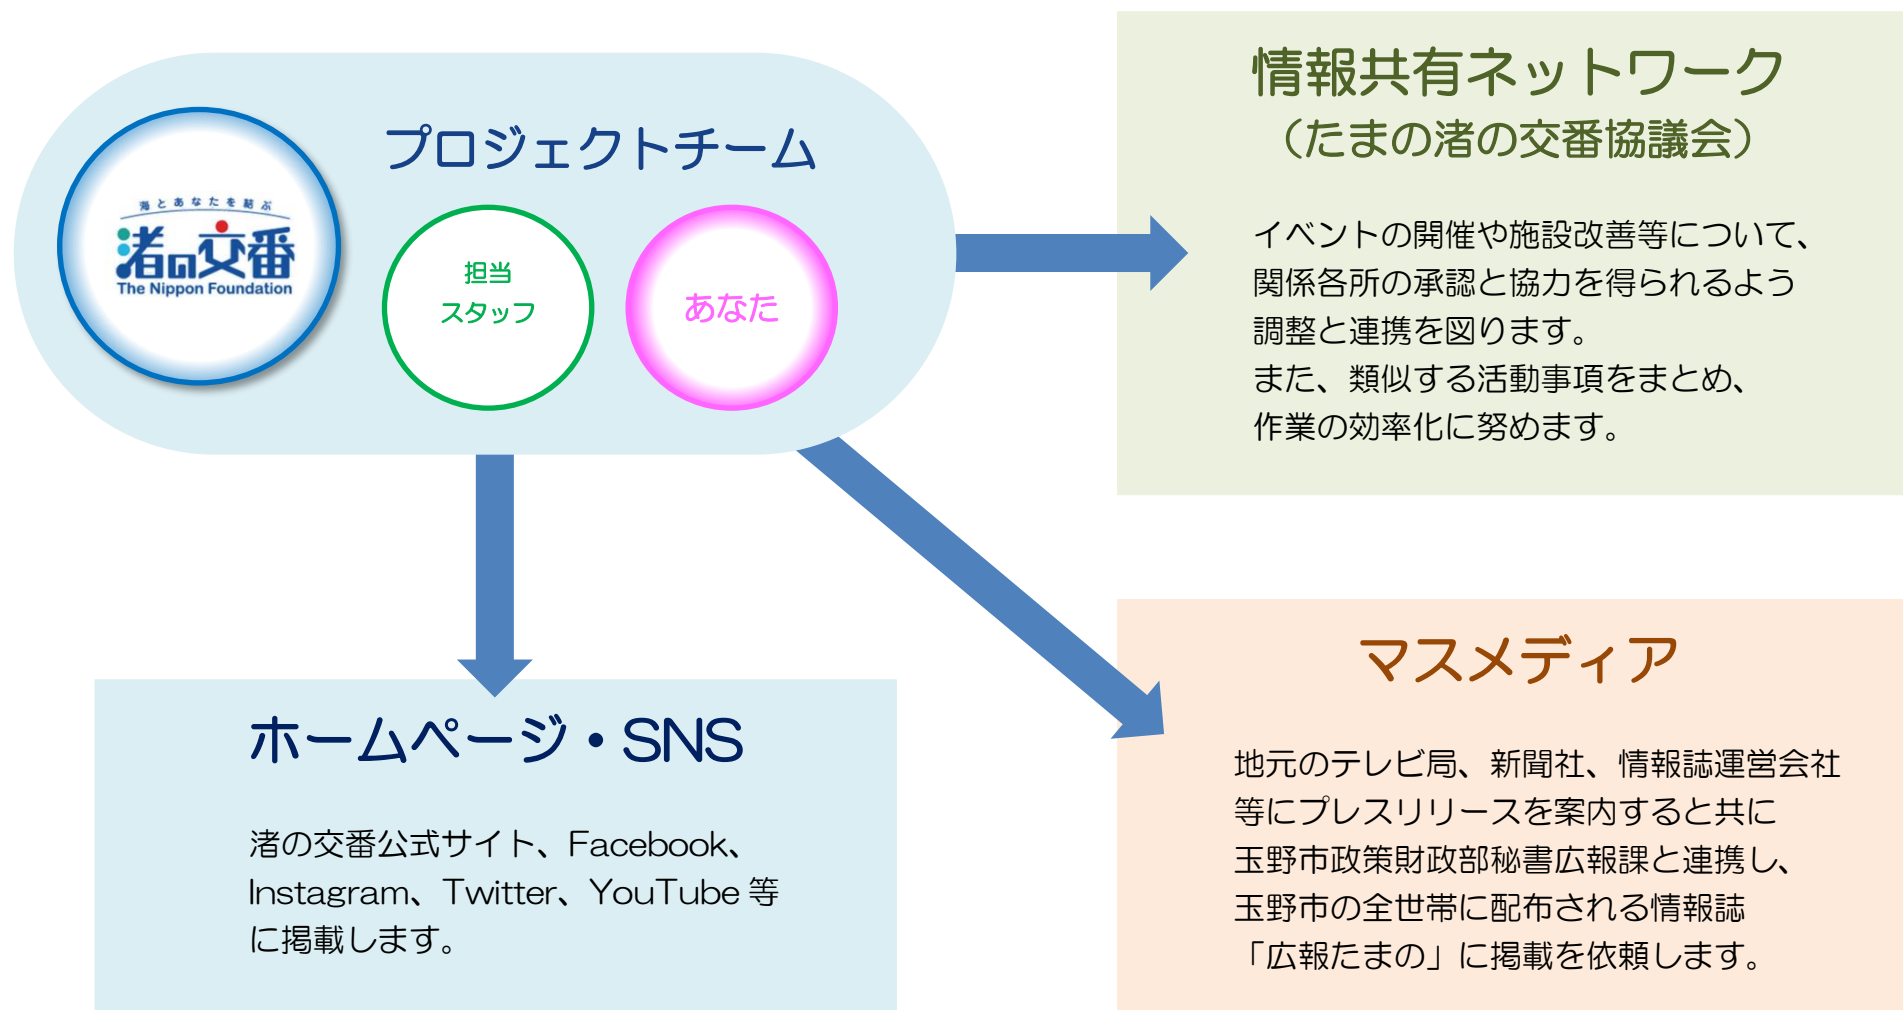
海とあなたを結ぶ
渚の交番
The Nippon Foundation

プロジェクトチーム

担当
スタッフ

あなた

情報共有ネットワーク
（たまの渚の交番協議会）

イベントの開催や施設改善等について、関係各所の承認と協力を得られるよう調整と連携を図ります。
また、類似する活動事項をまとめ、作業の効率化に努めます。

ホームページ・SNS

渚の交番公式サイト、Facebook、Instagram、Twitter、YouTube 等に掲載します。

マスメディア

地元のテレビ局、新聞社、情報誌運営会社等にプレスリリースを案内すると共に玉野市政策財政部秘書広報課と連携し、玉野市の全世帯に配布される情報誌「広報たまの」に掲載を依頼します。